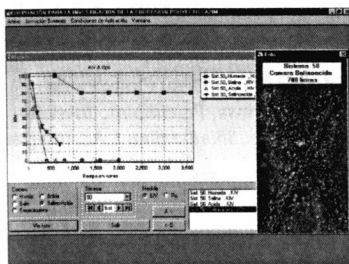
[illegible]
Archivo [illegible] Condiciones de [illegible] Ventana

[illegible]

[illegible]

100
90
80
70
60
50
40
30
20
10
0

0 500 1,000 1,500 2,000 2,500 3,000 3,500

Tiempo en horas

Sist 50 Humedo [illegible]
Sist 50 Salino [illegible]
Sist 50 Acido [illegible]
Sist 50 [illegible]

Sistema 50
Camara Salina
700 horas

Sist 50 Humedo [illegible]
Sist 50 Salino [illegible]
Sist 50 Acido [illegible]

Camara
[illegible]
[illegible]
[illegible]
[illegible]

Sistema
50

Medida
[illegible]

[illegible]
Salir
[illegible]